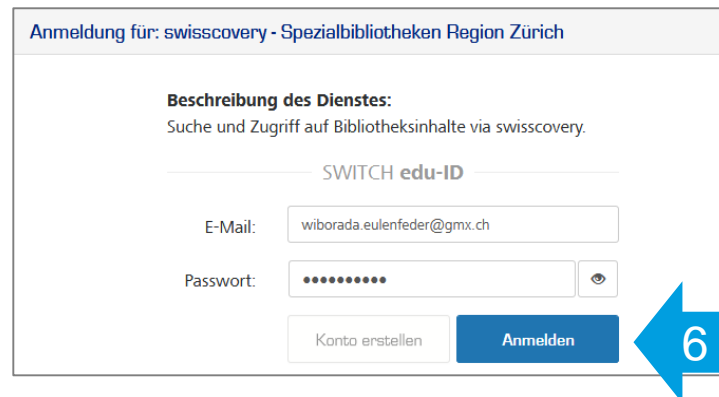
Anmeldung für: swisscovery - Spezialbibliotheken Region Zürich

**Beschreibung des Dienstes:**
Suche und Zugriff auf Bibliotheksinhalte via swisscovery.

SWITCH **edu-ID**

E-Mail: wiborada.eulenfeder@gmx.ch

Passwort: ••••••••••

Konto erstellen

Anmelden

6